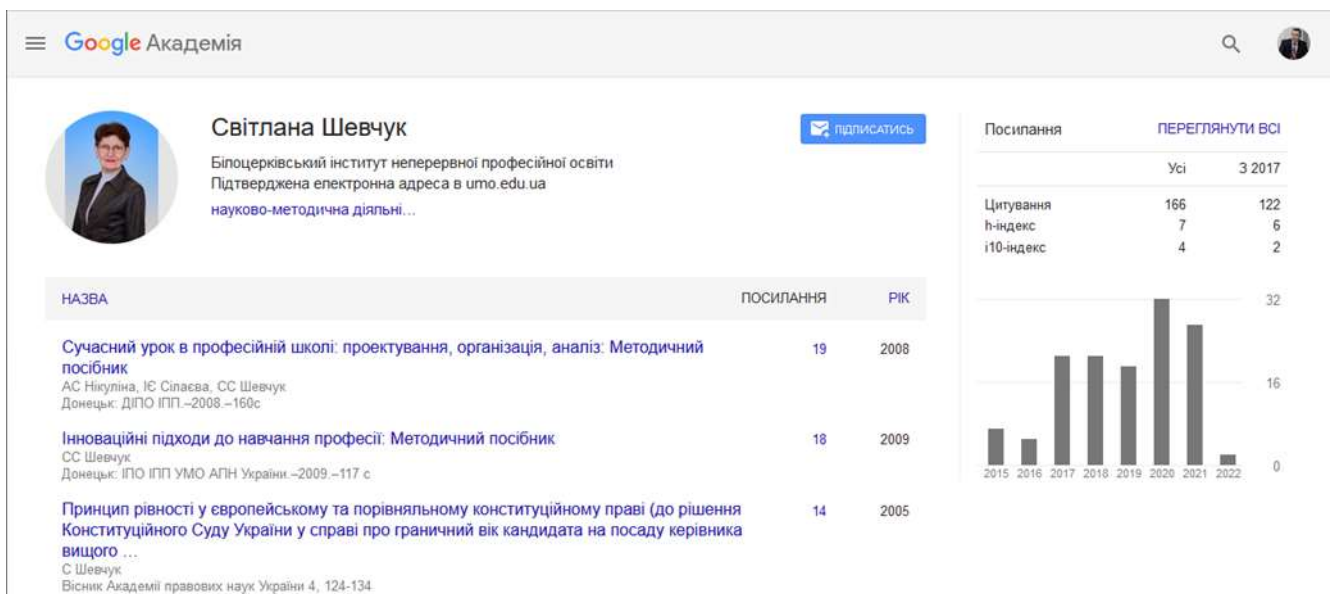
Google Академія

Світлана Шевчук

Білоцерківський інститут неперервної професійної освіти
Підтверджена електронна адреса в umo.edu.ua
науково-методична діяльні...

ПІДПИСАТИСЬ

Посилання ПЕРЕГЛЯНУТИ ВСІ

| | Усі | З 2017 |
|---|---|---|
| Цитування | 166 | 122 |
| h-індекс | 7 | 6 |
| i10-індекс | 4 | 2 |

32
16
0
2015 2016 2017 2018 2019 2020 2021 2022

НАЗВА ПОСИЛАННЯ РІК

Сучасний урок в професійній школі: проектування, організація, аналіз: Методичний посібник 19 2008
АС Нікуліна, ІЄ Сілаєва, СС Шевчук
Донецьк: ДІПО ІПП.–2008.–160с

Інноваційні підходи до навчання професії: Методичний посібник 18 2009
СС Шевчук
Донецьк: ІПО ІПП УМО АПН України.–2009.–117 с

Принцип рівності у європейському та порівняльному конституційному праві (до рішення Конституційного Суду України у справі про граничний вік кандидата на посаду керівника вищого … 14 2005
С Шевчук
Вісник Академії правових наук України 4, 124-134